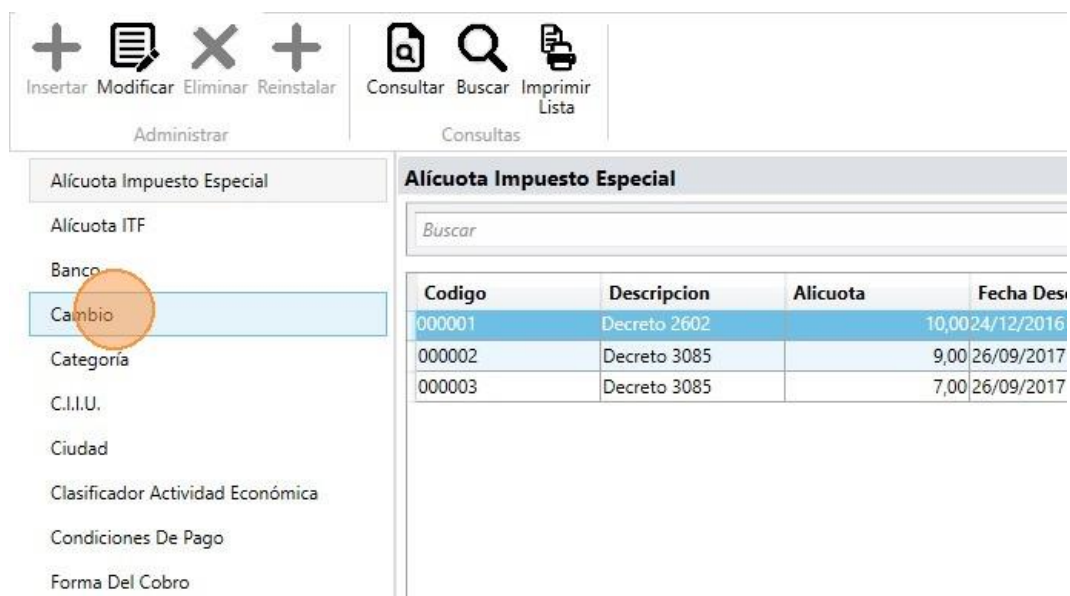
Insertar Modificar Eliminar Reinstalar
Administrar

Consultar Buscar Imprimir Lista
Consultas

Alícuota Impuesto Especial
Alícuota ITF
Banco
Cambio
Categoría
C.I.I.U.
Ciudad
Clasificador Actividad Económica
Condiciones De Pago
Forma Del Cobro

Alícuota Impuesto Especial

Buscar

| Codigo | Descripcion | Alicuota | Fecha Des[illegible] |
|---|---|---|---|
| 000001 | Decreto 2602 | 10,00 | 24/12/2016 |
| 000002 | Decreto 3085 | 9,00 | 26/09/2017 |
| 000003 | Decreto 3085 | 7,00 | 26/09/2017 |